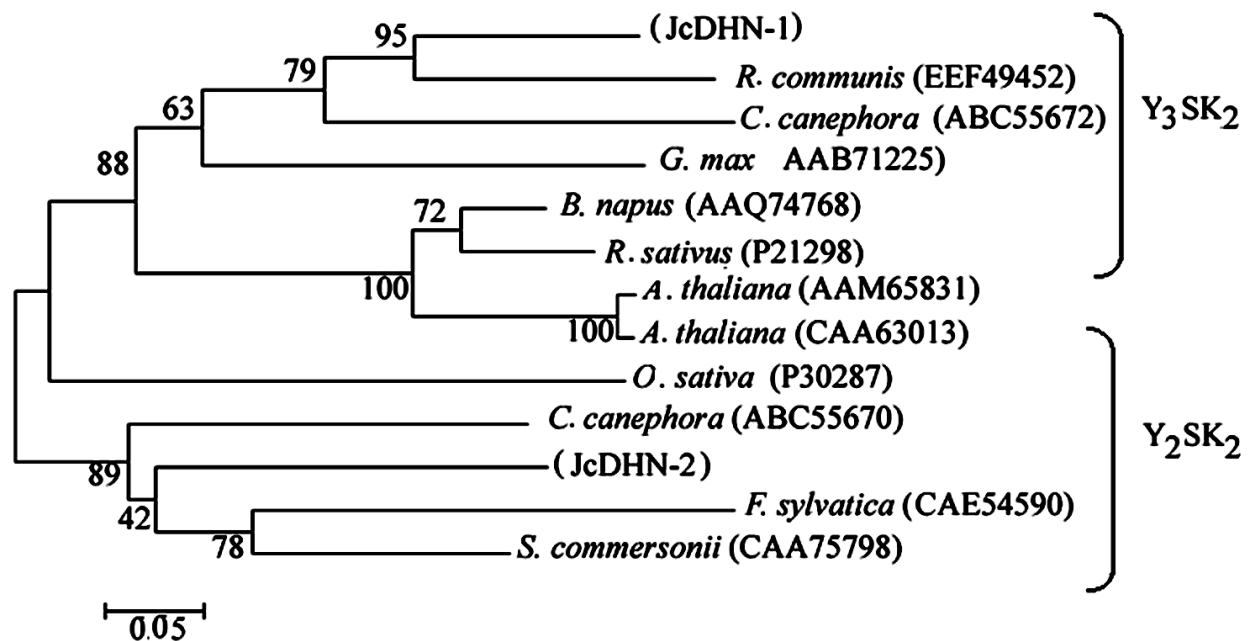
95
(JcDHN-1)
79
R. communis (EEF49452)
63
C. canephora (ABC55672)
$Y_3SK_2$
88
G. max AAB71225)
72
B. napus (AAQ74768)
R. sativus (P21298)
100
A. thaliana (AAM65831)
100
A. thaliana (CAA63013)
O. sativa (P30287)
C. canephora (ABC55670)
$Y_2SK_2$
89
(JcDHN-2)
42
F. sylvatica (CAE54590)
78
S. commersonii (CAA75798)
0.05